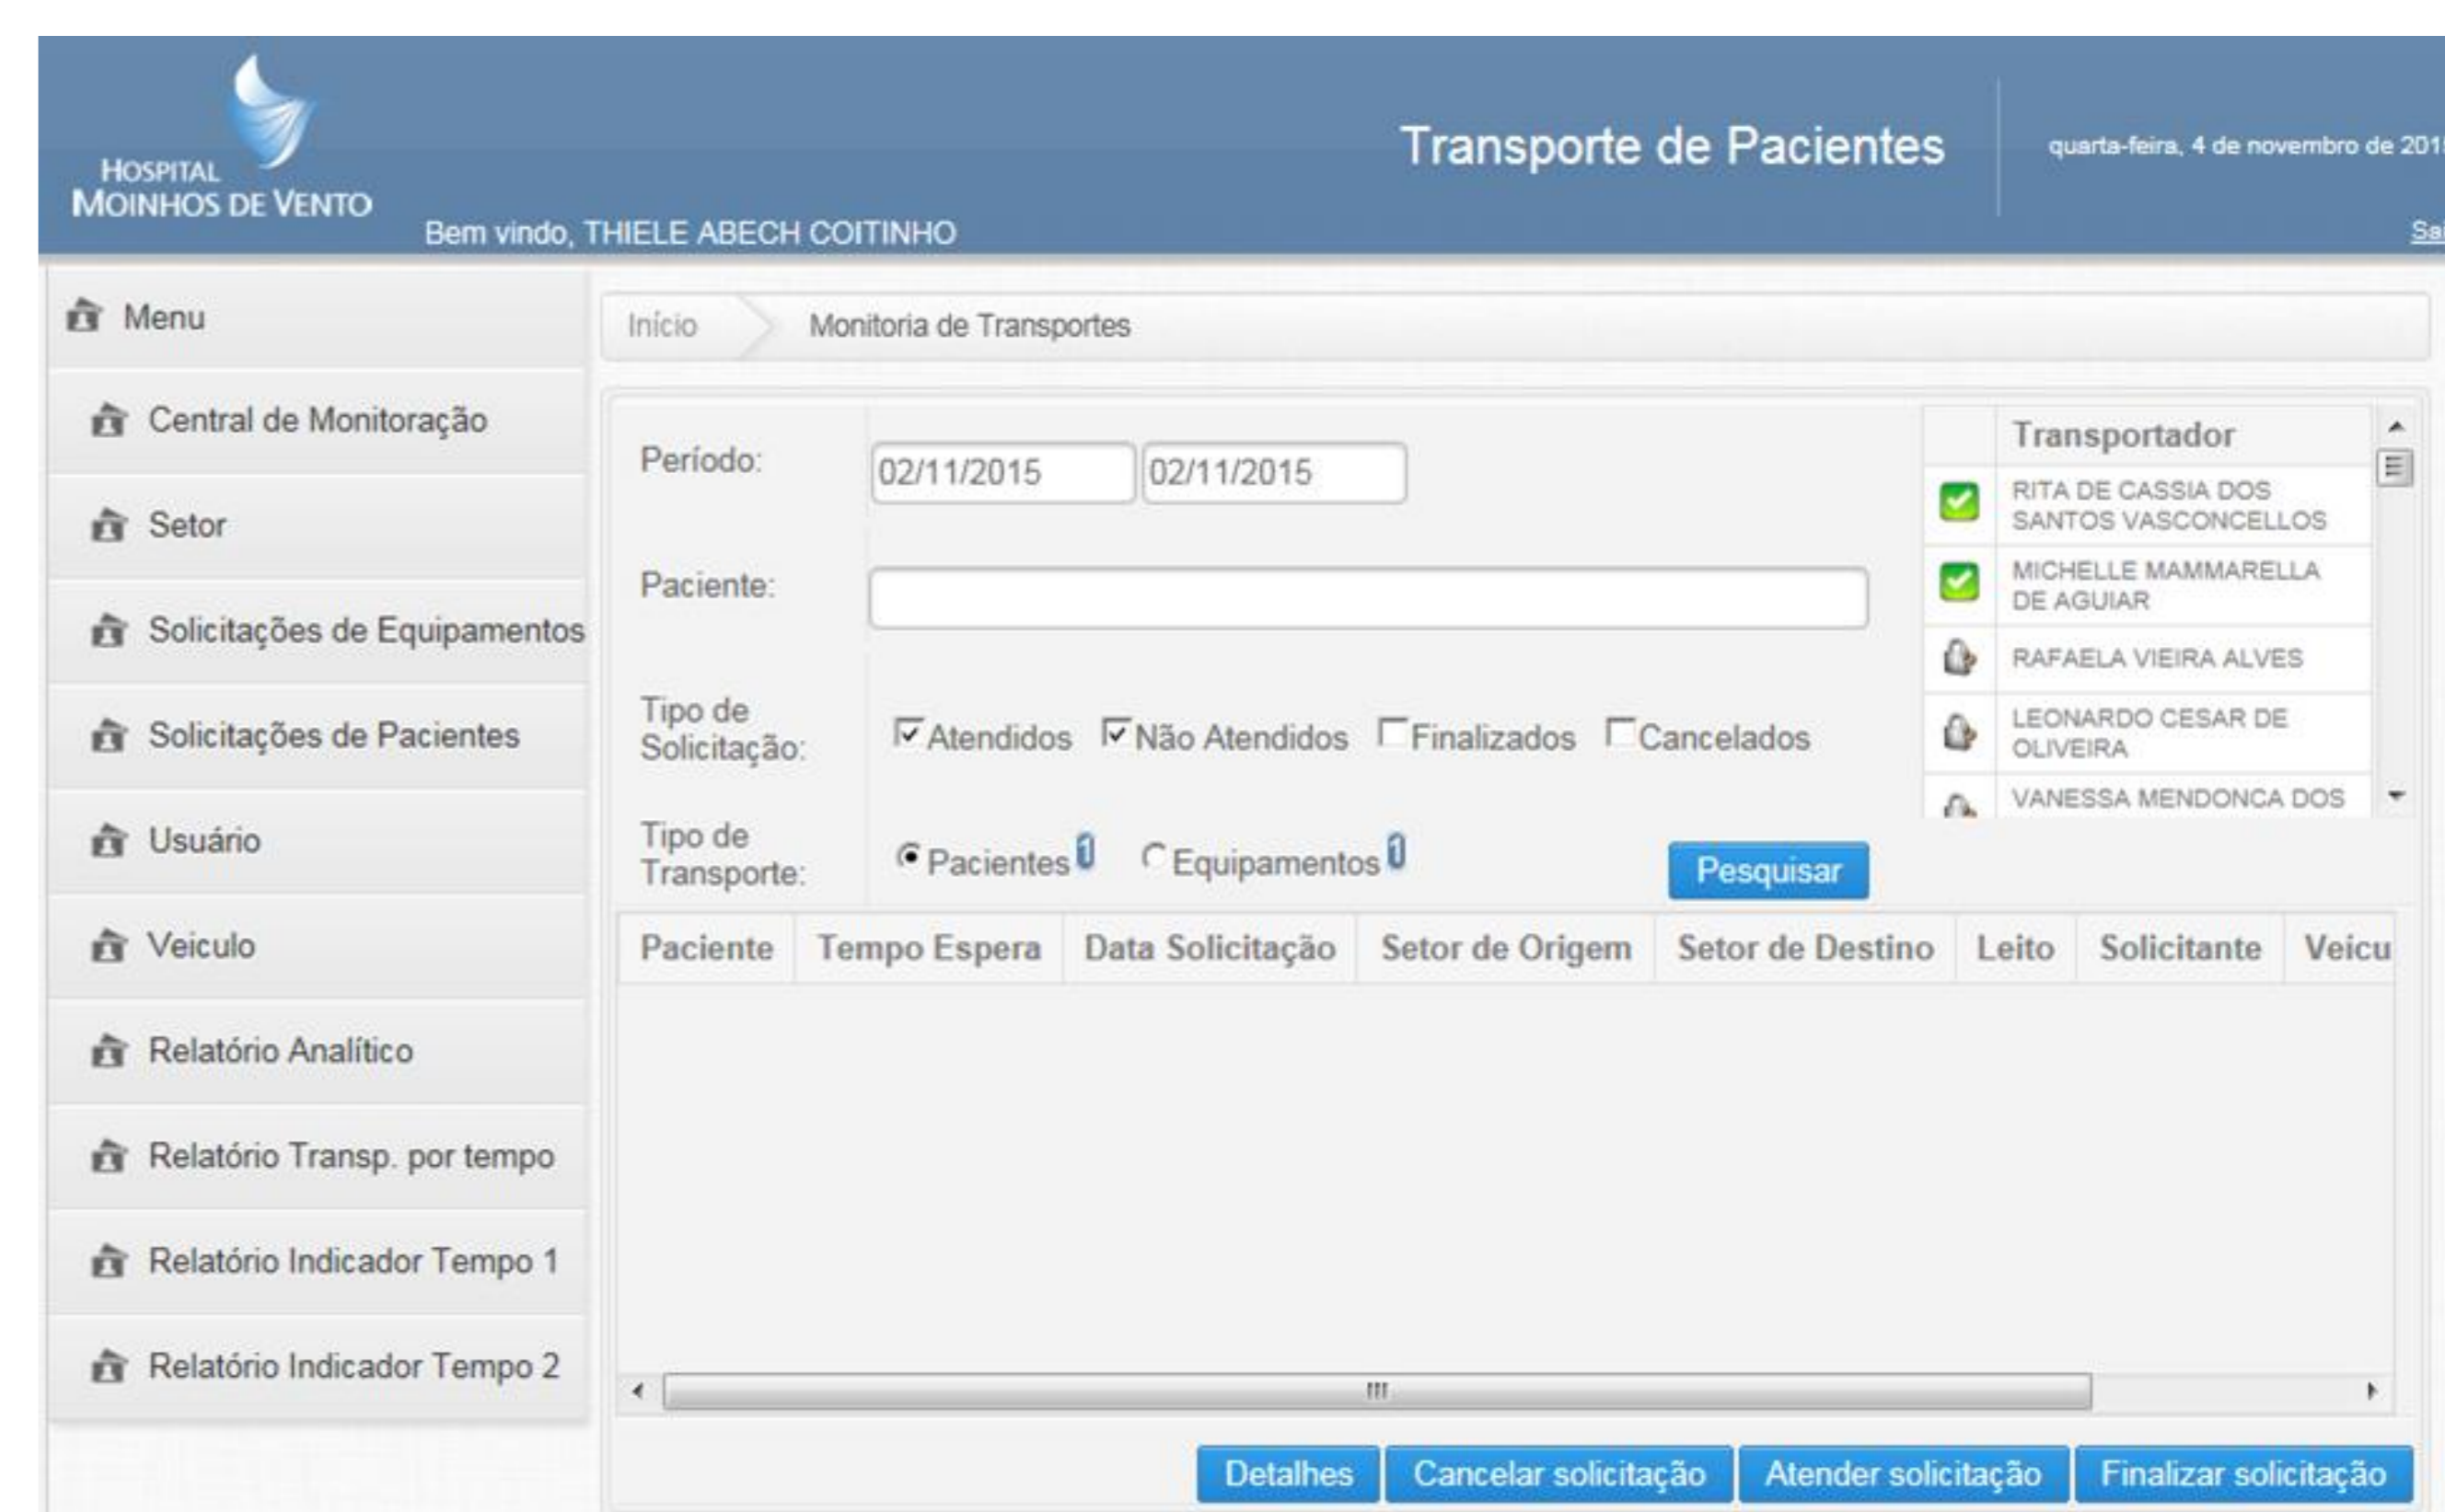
HOSPITAL MOINHOS DE VENTO

Bem vindo, THIELE ABECH COITINHO

Transporte de Pacientes

quarta-feira, 4 de novembro de 201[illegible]

Sa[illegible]

Menu

Central de Monitoração

Setor

Solicitações de Equipamentos

Solicitações de Pacientes

Usuário

Veiculo

Relatório Analítico

Relatório Transp. por tempo

Relatório Indicador Tempo 1

Relatório Indicador Tempo 2

Início | Monitoria de Transportes

Período: 02/11/2015 02/11/2015

Paciente:

Tipo de Solicitação: Atendidos Não Atendidos Finalizados Cancelados

Tipo de Transporte: Pacientes 0 Equipamentos 0

Pesquisar

| Transportador |
|---|
| RITA DE CASSIA DOS SANTOS VASCONCELLOS |
| MICHELLE MAMMARELLA DE AGUIAR |
| RAFAELA VIEIRA ALVES |
| LEONARDO CESAR DE OLIVEIRA |
| VANESSA MENDONCA DOS |

| Paciente | Tempo Espera | Data Solicitação | Setor de Origem | Setor de Destino | Leito | Solicitante | Veicu |
|---|---|---|---|---|---|---|---|

Detalhes | Cancelar solicitação | Atender solicitação | Finalizar solicitação